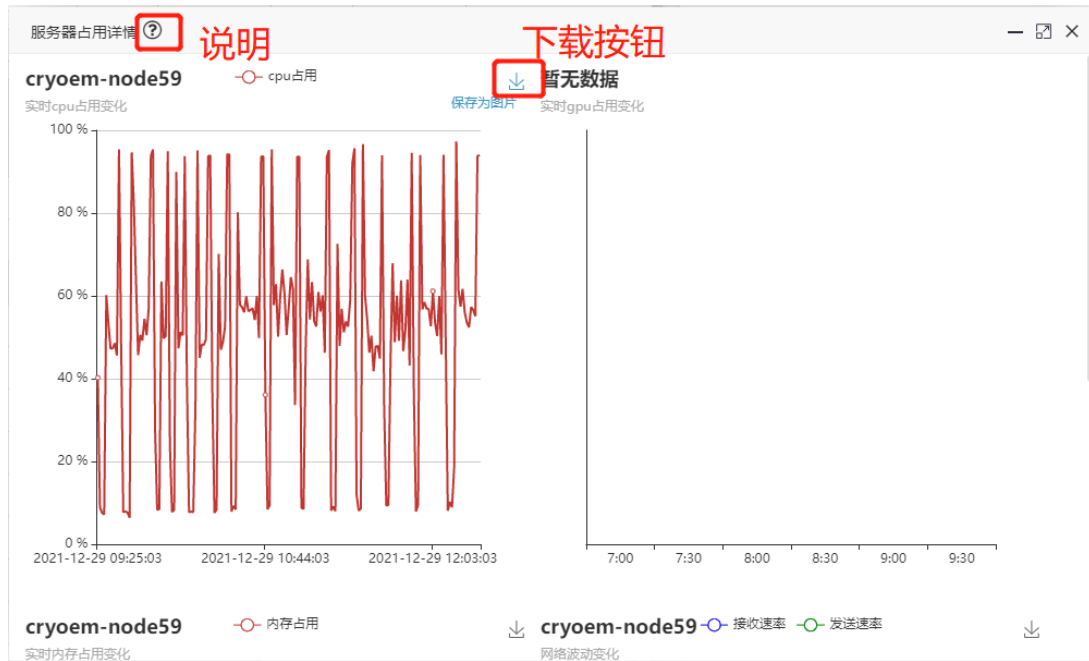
服务器占用详情 ? 说明 下载按钮

cryoem-node59 cpu占用
实时cpu占用变化
保存为图片

100 %
80 %
60 %
40 %
20 %
0 %
2021-12-29 09:25:03 2021-12-29 10:44:03 2021-12-29 12:03:03

暂无数据
实时gpu占用变化

7:00 7:30 8:00 8:30 9:00 9:30

cryoem-node59 内存占用
实时内存占用变化

cryoem-node59 接收速率 发送速率
网络波动变化